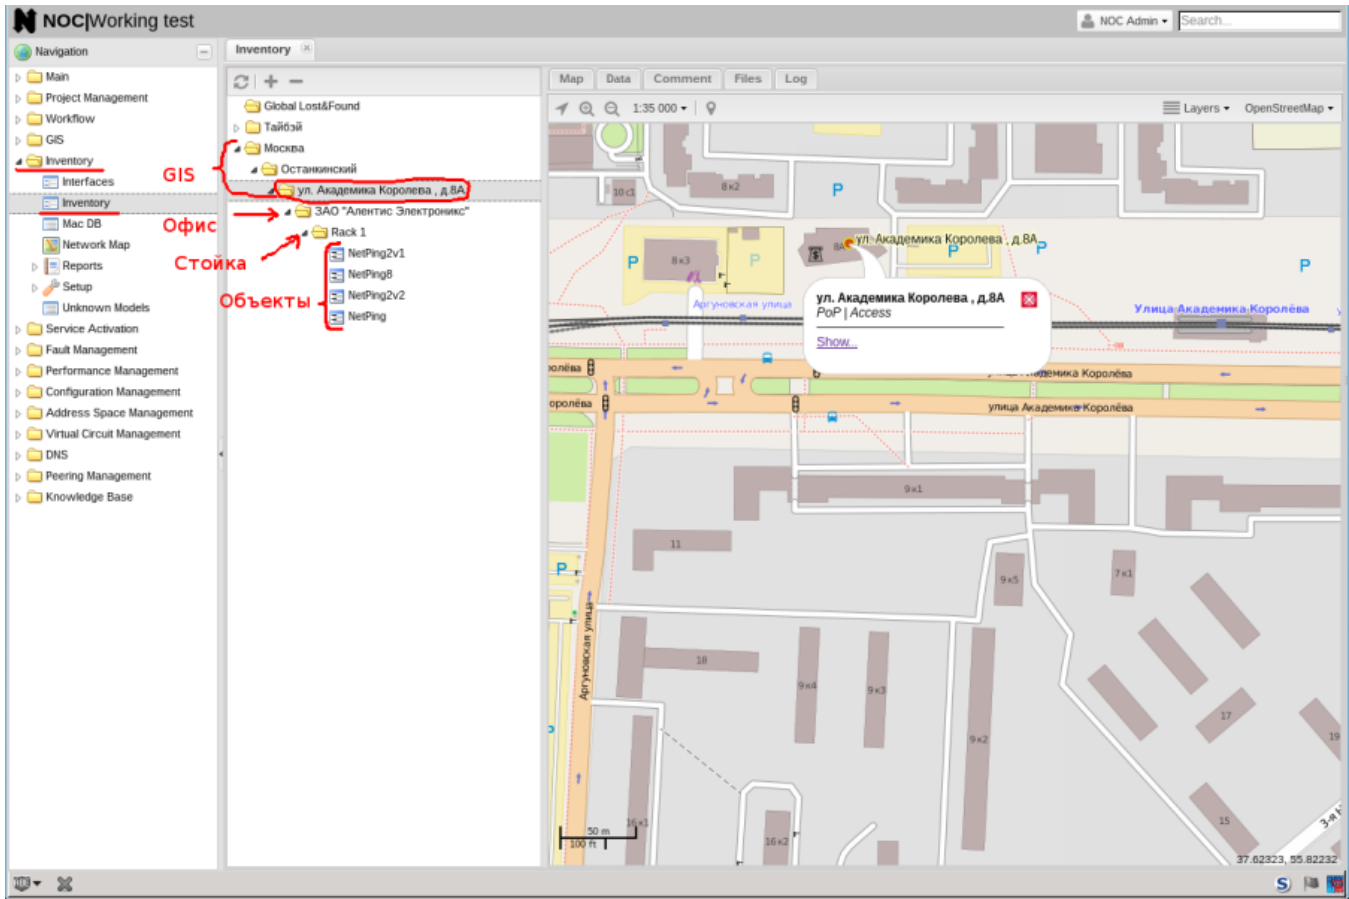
NOC|Working test

NOC Admin ▾ Search...

Navigation

Main
Project Management
Workflow
GIS
Inventory
Interfaces
Inventory
Mac DB
Network Map
Reports
Setup
Unknown Models
Service Activation
Fault Management
Performance Management
Configuration Management
Address Space Management
Virtual Circuit Management
DNS
Peering Management
Knowledge Base

GIS
Офис
Стойка
Объекты

Inventory

Global Lost&Found
Тайбэй
Москва
Останкинский
ул. Академика Королева , д.8А
ЗАО "Алентис Электроникс"
Rack 1
NetPing2v1
NetPing8
NetPing2v2
NetPing

Map Data Comment Files Log

1:35 000 ▾ Layers ▾ OpenStreetMap ▾

ул. Академика Королева , д.8А
PoP | Access
Show...

10 с1
8 к2
8 к3
8А
Аргуновская улица
Улица Академика Королёва
ролёва
оролёва
улица Академика Королёва
ademика Королёва
9 к1
11
9 к5
7 к1
18
9 к4
9 к3
9 к2
17
19
15
16 с1
16 к2
3-я
Аргуновская улица
50 m
100 ft
37.62323, 55.82232